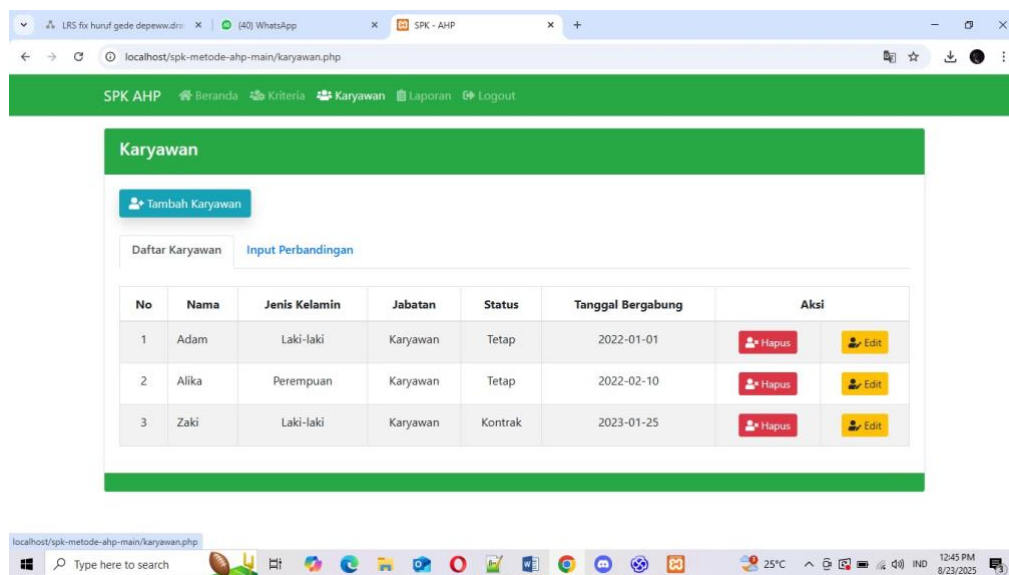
LRS fix huruf gede depeww.dra ×
(40) WhatsApp ×
SPK - AHP ×
+

localhost/spk-metode-ahp-main/karyawan.php

SPK AHP  Beranda  Kriteria  Karyawan  Laporan  Logout

Karyawan

Tambah Karyawan

Daftar Karyawan  Input Perbandingan

| No | Nama | Jenis Kelamin | Jabatan | Status | Tanggal Bergabung | Aksi | |
|---|---|---|---|---|---|---|---|
| 1 | Adam | Laki-laki | Karyawan | Tetap | 2022-01-01 | Hapus | Edit |
| 2 | Alika | Perempuan | Karyawan | Tetap | 2022-02-10 | Hapus | Edit |
| 3 | Zaki | Laki-laki | Karyawan | Kontrak | 2023-01-25 | Hapus | Edit |

localhost/spk-metode-ahp-main/karyawan.php

Type here to search
25°C  IND  12:45 PM 8/23/2025